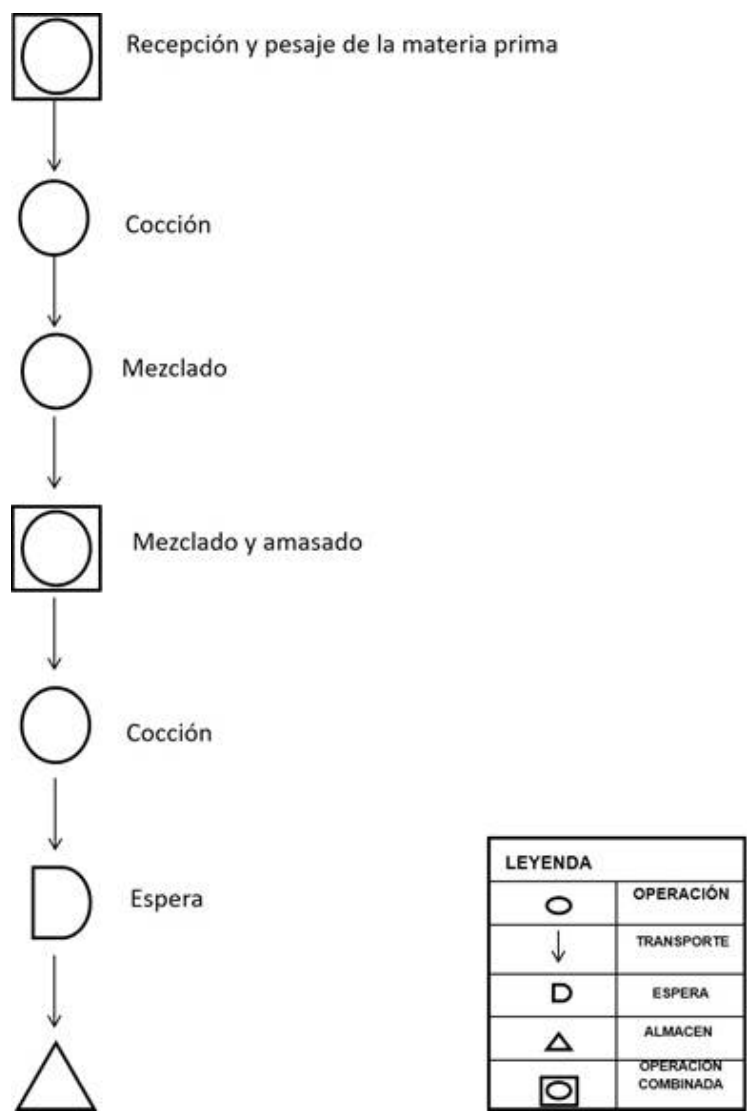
Recepción y pesaje de la materia prima

Cocción

Mezclado

Mezclado y amasado

Cocción

Espera

| LEYENDA | |
|---|---|
| | OPERACIÓN |
| | TRANSPORTE |
| | ESPERA |
| | ALMACEN |
| | OPERACIÓN COMBINADA |